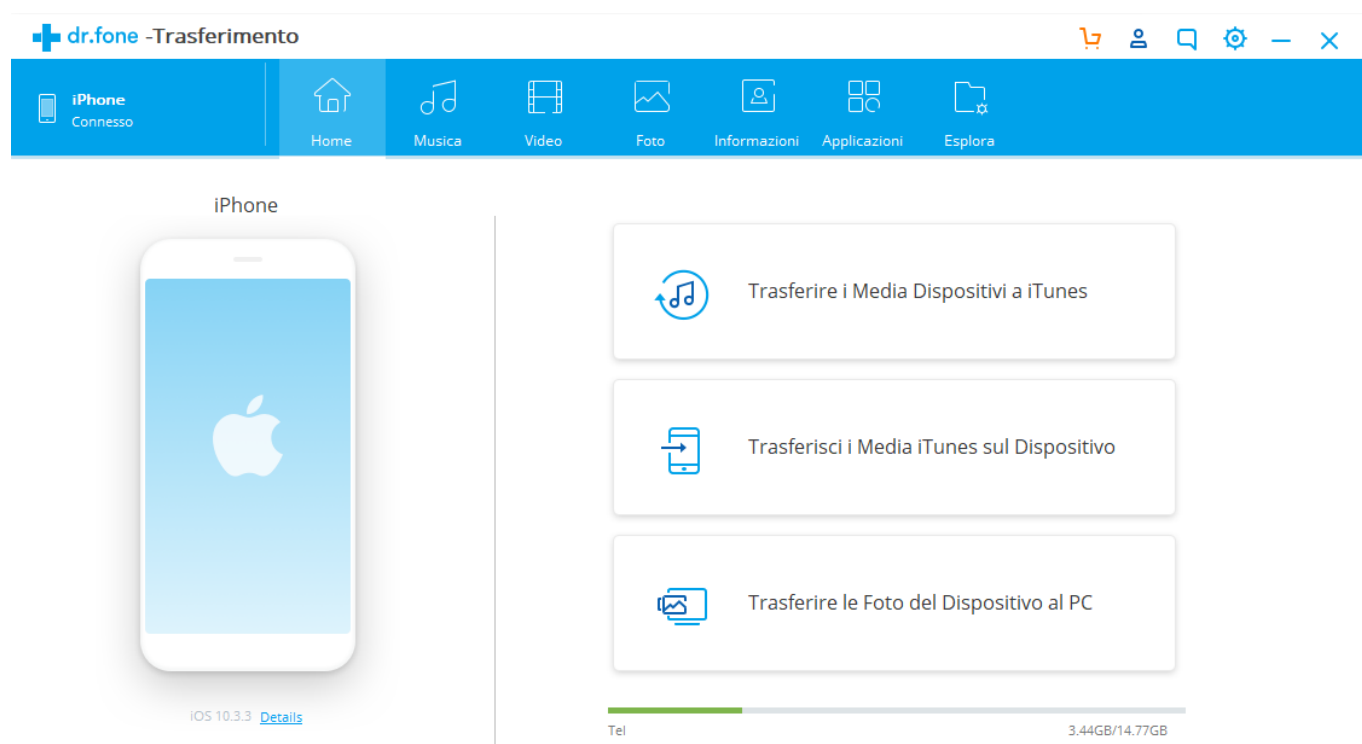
dr.fone -Trasferimento

iPhone
Connesso

Home
Musica
Video
Foto
Informazioni
Applicazioni
Esplora

iPhone

iOS 10.3.3 Details

Trasferire i Media Dispositivi a iTunes

Trasferisci i Media iTunes sul Dispositivo

Trasferire le Foto del Dispositivo al PC

Tel
3.44GB/14.77GB